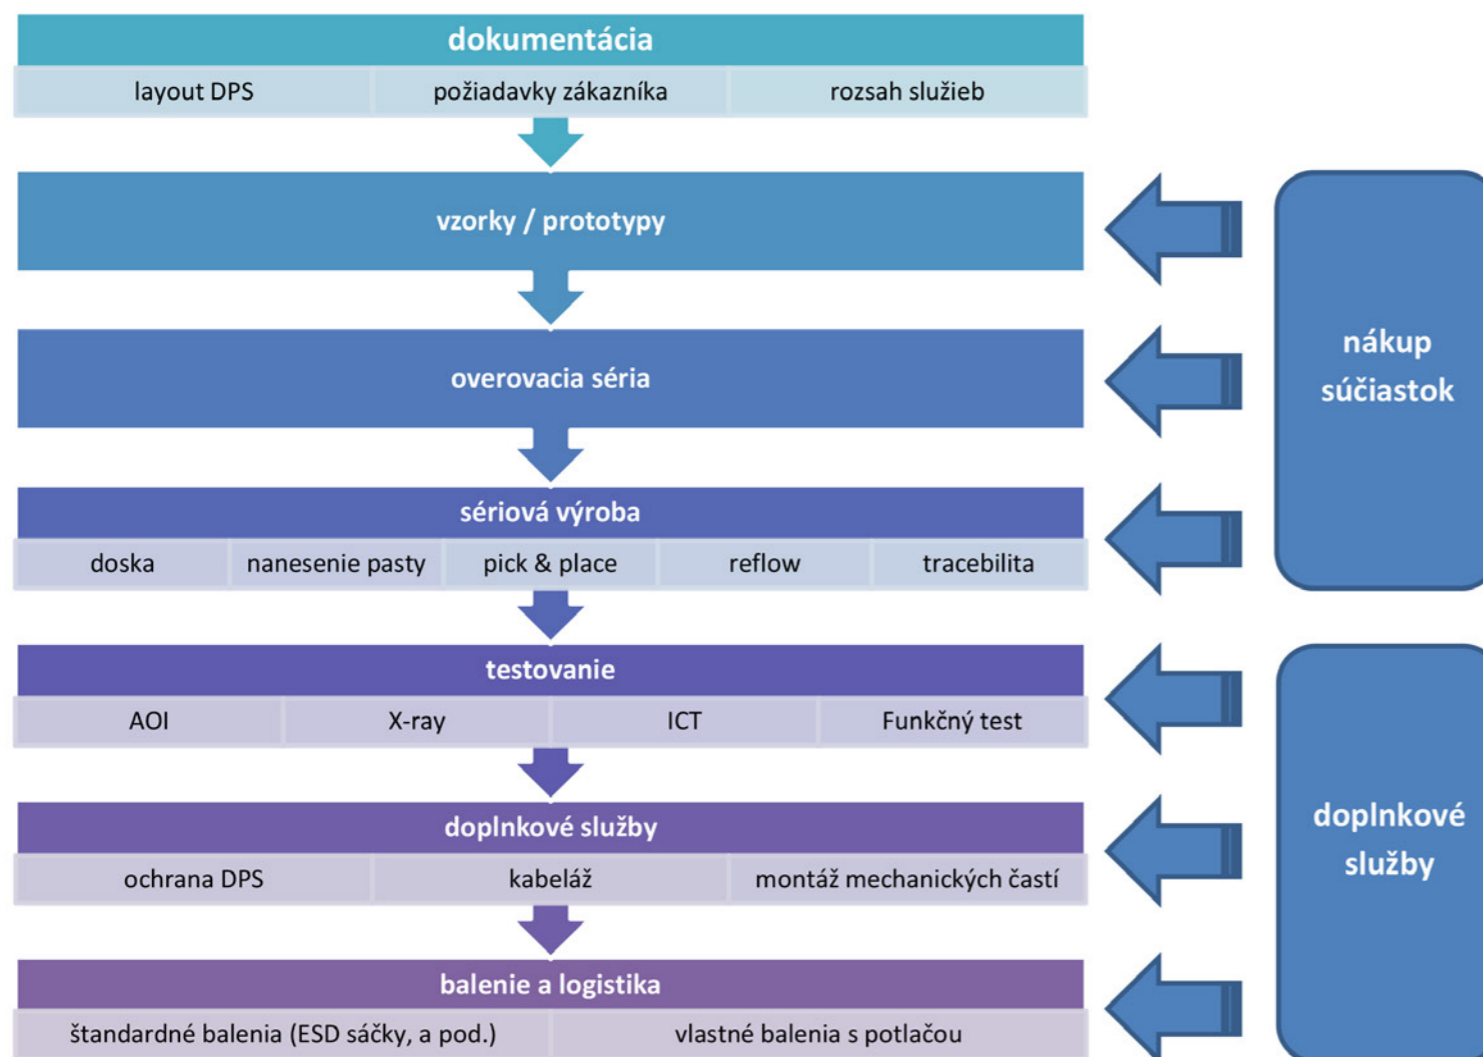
dokumentácia

layout DPS | požiadavky zákazníka | rozsah služieb

vzorky / prototypy

overovacia séria

sériová výroba

doska | nanesenie pasty | pick & place | reflow | tracebilita

testovanie

AOI | X-ray | ICT | Funkčný test

doplnkové služby

ochrana DPS | kabeláž | montáž mechanických častí

balenie a logistika

štandardné balenia (ESD sáčky, a pod.) | vlastné balenia s potlačou

nákup súčiastok

doplnkové služby